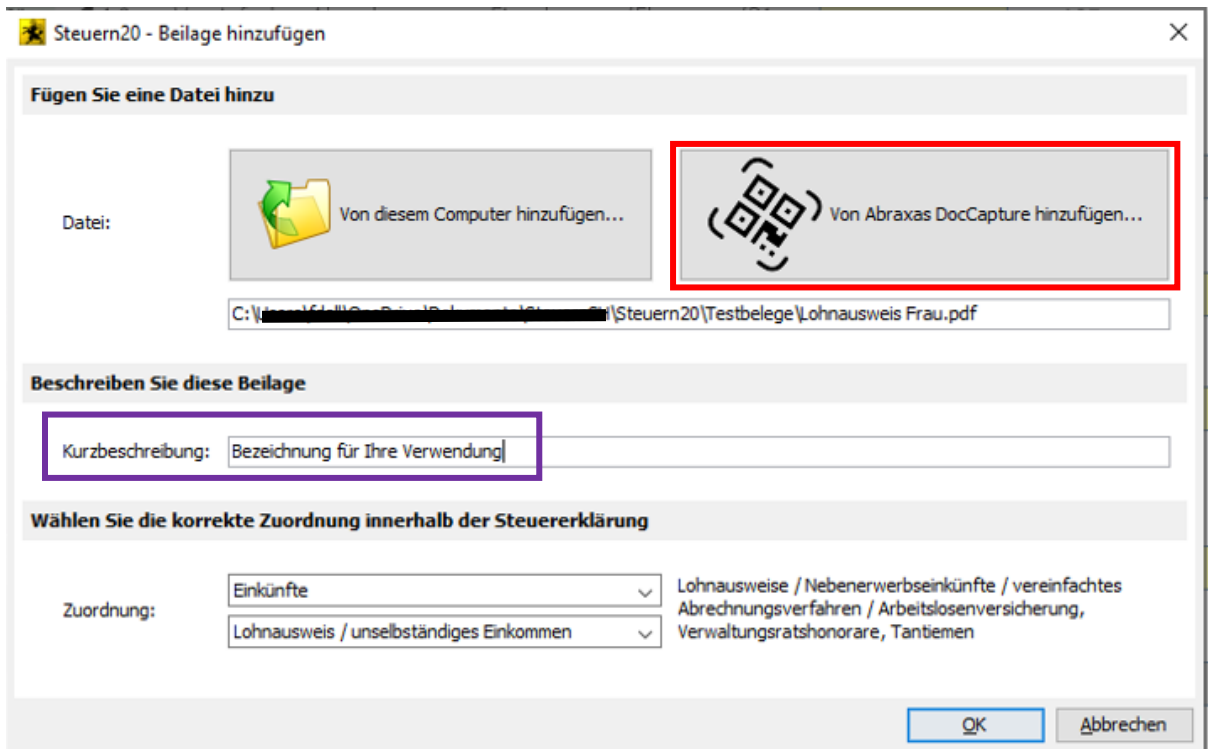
Steuern20 - Beilage hinzufügen

Fügen Sie eine Datei hinzu

Datei:

Von diesem Computer hinzufügen...

Von Abraxas DocCapture hinzufügen...

C:\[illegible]\Steuern20\Testbelege\Lohnausweis Frau.pdf

Beschreiben Sie diese Beilage

Kurzbeschreibung: Bezeichnung für Ihre Verwendung

Wählen Sie die korrekte Zuordnung innerhalb der Steuererklärung

Zuordnung:

Einkünfte

Lohnausweis / unselbständiges Einkommen

Lohnausweise / Nebenerwerbseinkünfte / vereinfachtes Abrechnungsverfahren / Arbeitslosenversicherung, Verwaltungsratshonorare, Tantiemen

OK

Abbrechen